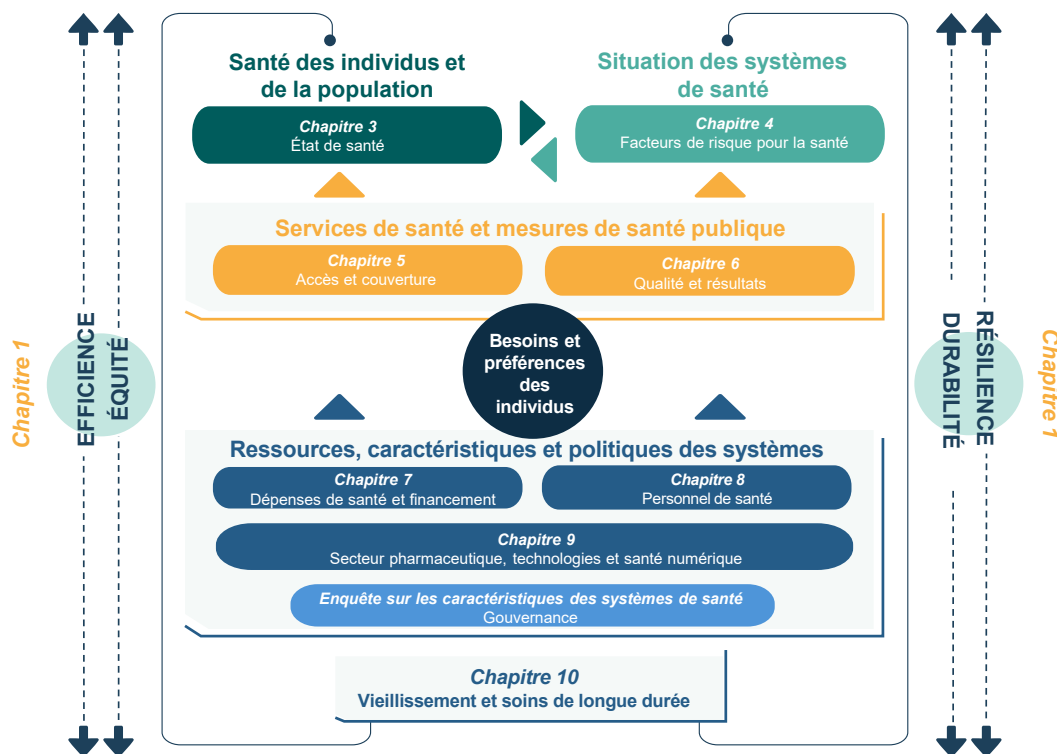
Chapitre 1

EFFICIENCE

ÉQUITÉ

Santé des individus et de la population

Chapitre 3
État de santé

Situation des systèmes de santé

Chapitre 4
Facteurs de risque pour la santé

Services de santé et mesures de santé publique

Chapitre 5
Accès et couverture

Chapitre 6
Qualité et résultats

Besoins et préférences des individus

Ressources, caractéristiques et politiques des systèmes

Chapitre 7
Dépenses de santé et financement

Chapitre 8
Personnel de santé

Chapitre 9
Secteur pharmaceutique, technologies et santé numérique

Enquête sur les caractéristiques des systèmes de santé
Gouvernance

Chapitre 10
Vieillissement et soins de longue durée

RÉSILIENCE

DURABILITÉ

Chapitre 1